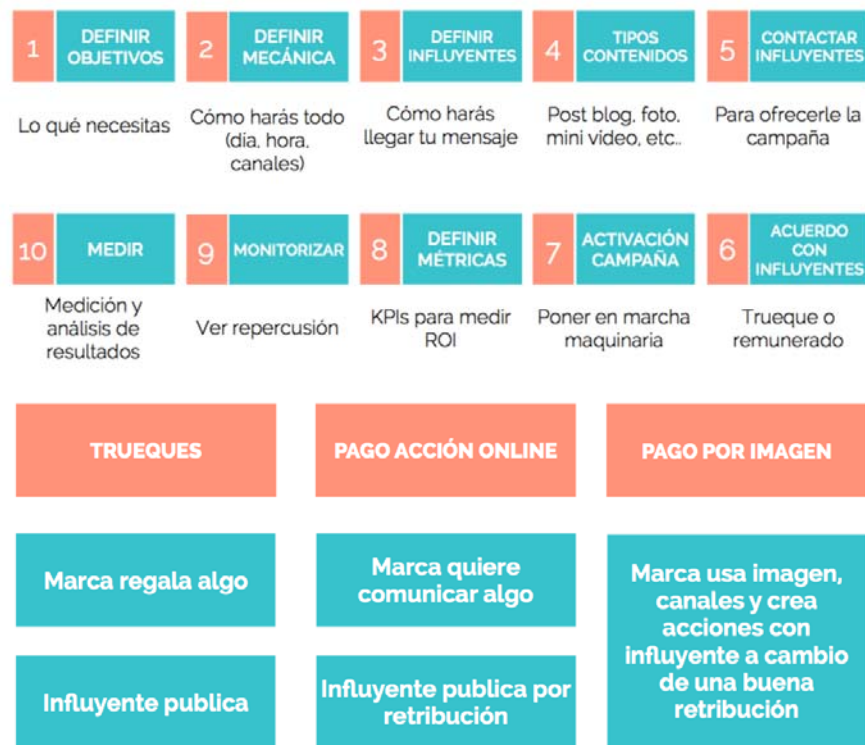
1 DEFINIR OBJETIVOS

Lo qué necesitas

2 DEFINIR MECÁNICA

Cómo harás todo (día, hora, canales)

3 DEFINIR INFLUYENTES

Cómo harás llegar tu mensaje

4 TIPOS CONTENIDOS

Post blog, foto, mini video, etc..

5 CONTACTAR INFLUYENTES

Para ofrecerle la campaña

10 MEDIR

Medición y análisis de resultados

9 MONITORIZAR

Ver repercusión

8 DEFINIR MÉTRICAS

KPIs para medir ROI

7 ACTIVACIÓN CAMPAÑA

Poner en marcha maquinaria

6 ACUERDO CON INFLUYENTES

Trueque o remunerado

TRUEQUES

Marca regala algo

Influyente publica

PAGO ACCIÓN ONLINE

Marca quiere comunicar algo

Influyente publica por retribución

PAGO POR IMAGEN

Marca usa imagen, canales y crea acciones con influyente a cambio de una buena retribución